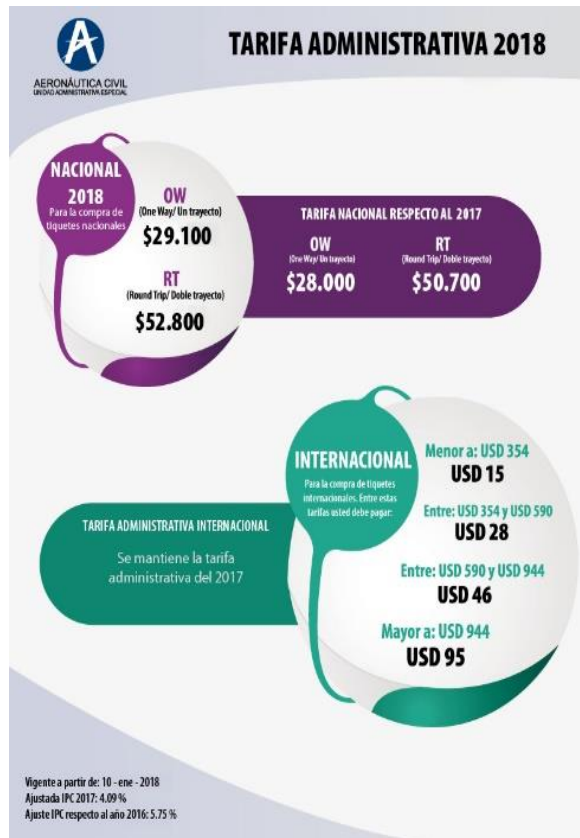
AERONÁUTICA CIVIL
UNIDAD ADMINISTRATIVA ESPECIAL

TARIFA ADMINISTRATIVA 2018

NACIONAL
2018
Para la compra de tiquetes nacionales

OW
(One Way/ Un trayecto)
$29.100

RT
(Round Trip/ Doble trayecto)
$52.800

TARIFA NACIONAL RESPECTO AL 2017
OW
(One Way/ Un trayecto)
$28.000
RT
(Round Trip/ Doble trayecto)
$50.700

INTERNACIONAL
Para la compra de tiquetes internacionales. Entre estas tarifas usted debe pagar:

Menor a: USD 354
USD 15
Entre: USD 354 y USD 590
USD 28
Entre: USD 590 y USD 944
USD 46
Mayor a: USD 944
USD 95

TARIFA ADMINISTRATIVA INTERNACIONAL
Se mantiene la tarifa administrativa del 2017

Vigente a partir de: 10 - ene - 2018
Ajustada IPC 2017: 4.09 %
Ajuste IPC respecto al año 2016: 5.75 %